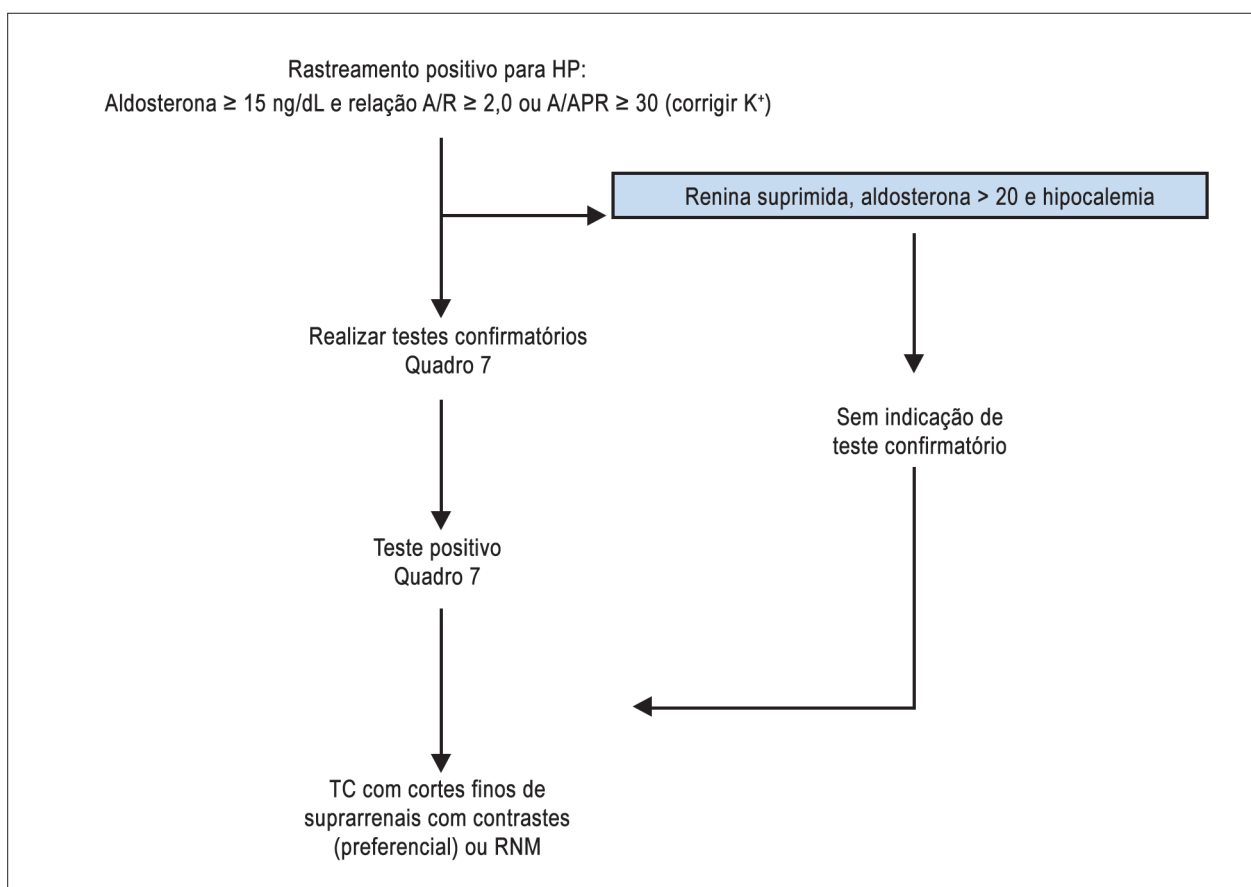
Rastreamento positivo para HP:
Aldosterona ≥ 15 ng/dL e relação A/R ≥ 2,0 ou A/APR ≥ 30 (corrigir $K^+$)

Renina suprimida, aldosterona > 20 e hipocalemia

Realizar testes confirmatórios
Quadro 7

Sem indicação de
teste confirmatório

Teste positivo
Quadro 7

TC com cortes finos de
suprarrenais com contrastes
(preferencial) ou RNM